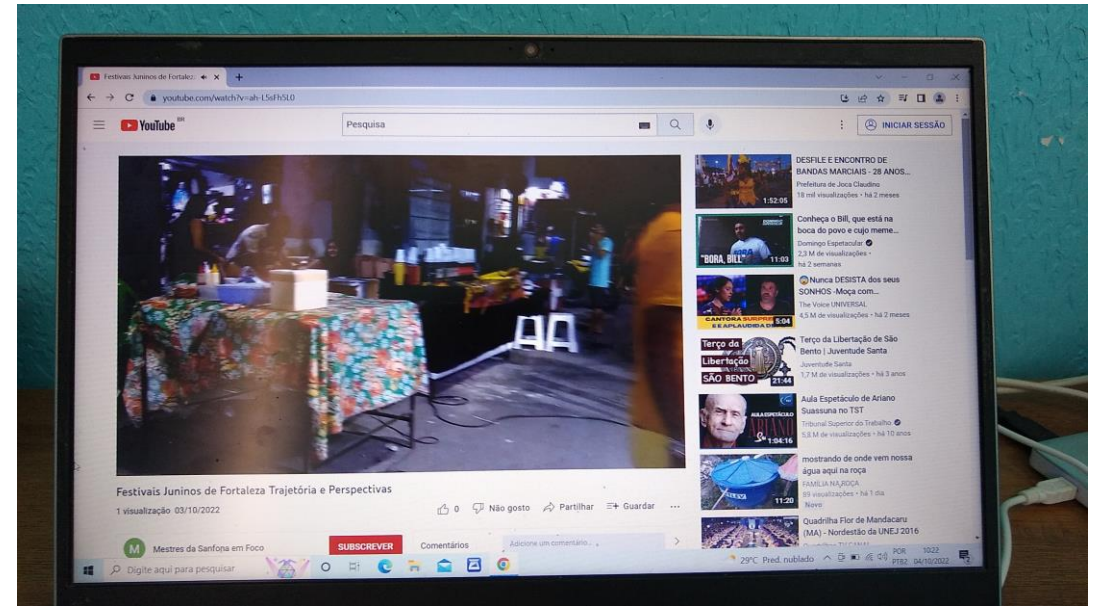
Festivais Juninos de Fortalez ×
youtube.com/watch?v=ah-L5sFh5L0
YouTube BR
Pesquisa
INICIAR SESSÃO

DESFILE E ENCONTRO DE BANDAS MARCIAIS - 28 ANOS...
Prefeitura de Joca Claudino
18 mil visualizações • há 2 meses
1:52:05

Conheça o Bill, que está na boca do povo e cujo meme...
Domingo Espetacular
2,3 M de visualizações • há 2 semanas
"BORA, BILL"
11:03

Nunca DESISTA dos seus SONHOS -Moça com...
The Voice UNIVERSAL
4,5 M de visualizações • há 2 meses
CANTORA SURPREENDE E APLAUDIDA DE
5:04

Terço da Libertação de São Bento | Juventude Santa
Juventude Santa
1,7 M de visualizações • há 3 anos
Terço da Libertação SÃO BENTO
21:44

Aula Espetáculo de Ariano Suassuna no TST
Tribunal Superior do Trabalho
5,8 M de visualizações • há 10 anos
AULA ESPETÁCULO ARIANO
1:04:16

mostrando de onde vem nossa água aqui na roça
FAMÍLIA NA ROÇA
59 visualizações • há 1 dia
Novo
11:20

Quadrilha Flor de Mandacaru (MA) - Nordestão da UNEJ 2016

Festivais Juninos de Fortaleza Trajetória e Perspectivas
1 visualização 03/10/2022
0 Não gosto Partilhar Guardar ...
M Mestres da Sanfona em Foco
SUBSCREVER
Comentários
Adicione um comentário...

Digite aqui para pesquisar
29°C Pred. nublado POR PTB2 10:22 04/10/2022